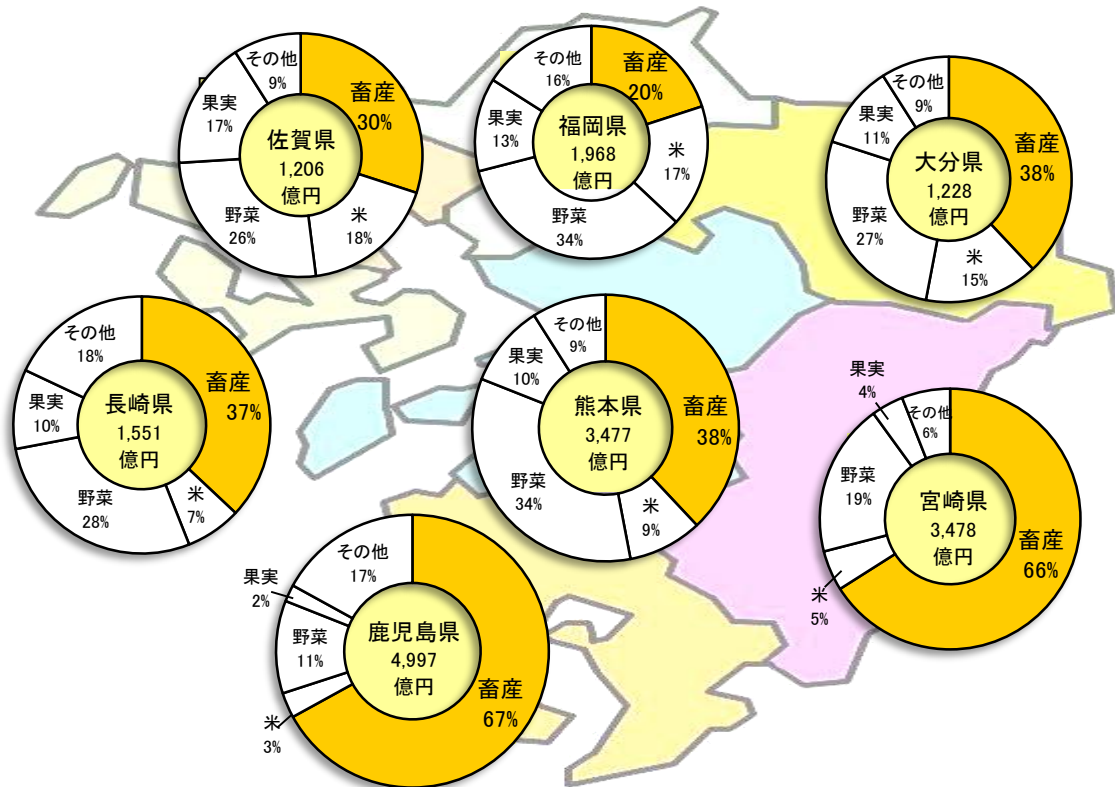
その他
9%
畜産
30%
果実
17%
佐賀県
1,206
億円
野菜
26%
米
18%

その他
16%
畜産
20%
果実
13%
福岡県
1,968
億円
米
17%
野菜
34%

その他
9%
果実
11%
大分県
1,228
億円
畜産
38%
野菜
27%
米
15%

その他
18%
長崎県
1,551
億円
畜産
37%
果実
10%
野菜
28%
米
7%

その他
9%
果実
10%
熊本県
3,477
億円
畜産
38%
野菜
34%
米
9%

果実
4%
その他
6%
野菜
19%
宮崎県
3,478
億円
畜産
66%
米
5%

その他
17%
果実
2%
野菜
11%
鹿児島県
4,997
億円
畜産
67%
米
3%